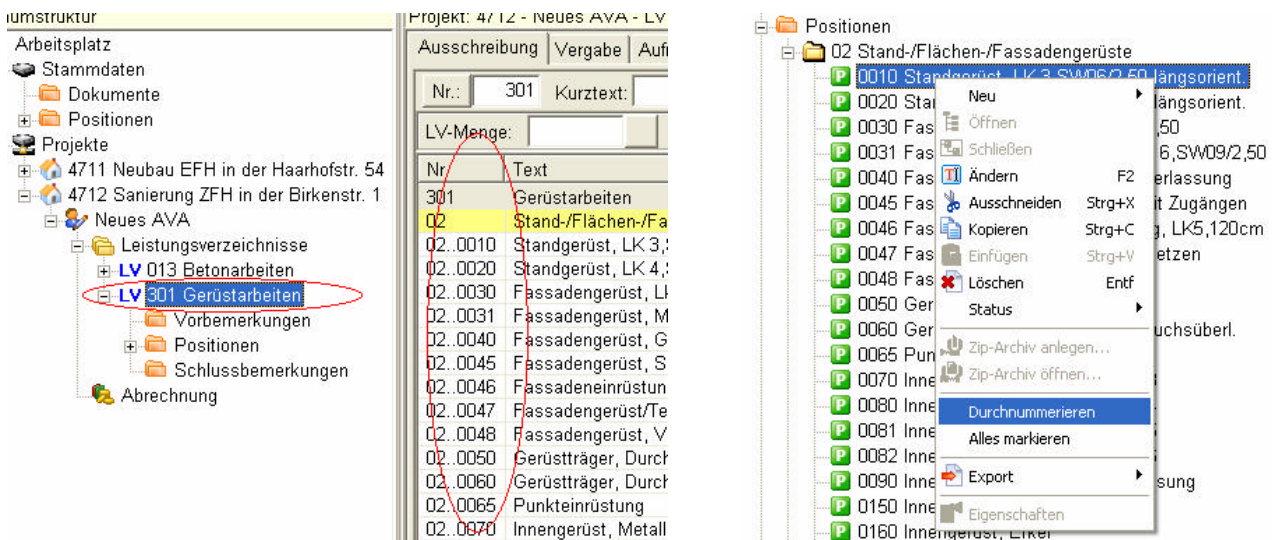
umstruktur
Arbeitsplatz
Stammdaten
Dokumente
Positionen
Projekte
4711 Neubau EFH in der Haarhofstr. 54
4712 Sanierung ZFH in der Birkenstr. 1
Neues AVA
Leistungsverzeichnisse
LV 013 Betonarbeiten
LV 301 Gerüstarbeiten
Vorbemerkungen
Positionen
Schlussbemerkungen
Abrechnung

Projekt: 4712 - Neues AVA - LV
Ausschreibung | Vergabe | Auf
Nr.: 301 Kurztext:
LV-Menge:

| Nr. | Text |
|---|---|
| 301 | Gerüstarbeiten |
| 02 | Stand-/Flächen-/Fa |
| 02..0010 | Standgerüst, LK 3, |
| 02..0020 | Standgerüst, LK 4, |
| 02..0030 | Fassadengerüst, L |
| 02..0031 | Fassadengerüst, M |
| 02..0040 | Fassadengerüst, G |
| 02..0045 | Fassadengerüst, S |
| 02..0046 | Fassadeneinrüstun |
| 02..0047 | Fassadengerüst/Te |
| 02..0048 | Fassadengerüst, V |
| 02..0050 | Gerüstträger, Durch |
| 02..0060 | Gerüstträger, Durch |
| 02..0065 | Punkteinrüstung |
| 02..0070 | Innengerüst, Metall |

Positionen
02 Stand-/Flächen-/Fassadengerüste
P 0010 Standgerüst, LK 3,SW06/2,50 längsorient.
P 0020 Stan längsorient.
P 0030 Fas ,50
P 0031 Fas 6,SW09/2,50
P 0040 Fas erlassung
P 0045 Fas t Zugängen
P 0046 Fas g, LK5,120cm
P 0047 Fas etzen
P 0048 Fas
P 0050 Ger
P 0060 Ger uchsüberl.
P 0065 Pun
P 0070 Inne
P 0080 Inne
P 0081 Inne
P 0082 Inne
P 0090 Inne sung
P 0150 Inne
P 0160 Innengerüst, Erker

Neu
Öffnen
Schließen
Ändern F2
Ausschneiden Strg+X
Kopieren Strg+C
Einfügen Strg+V
Löschen Entf
Status
Zip-Archiv anlegen...
Zip-Archiv öffnen...
Durchnummerieren
Alles markieren
Export
Eigenschaften